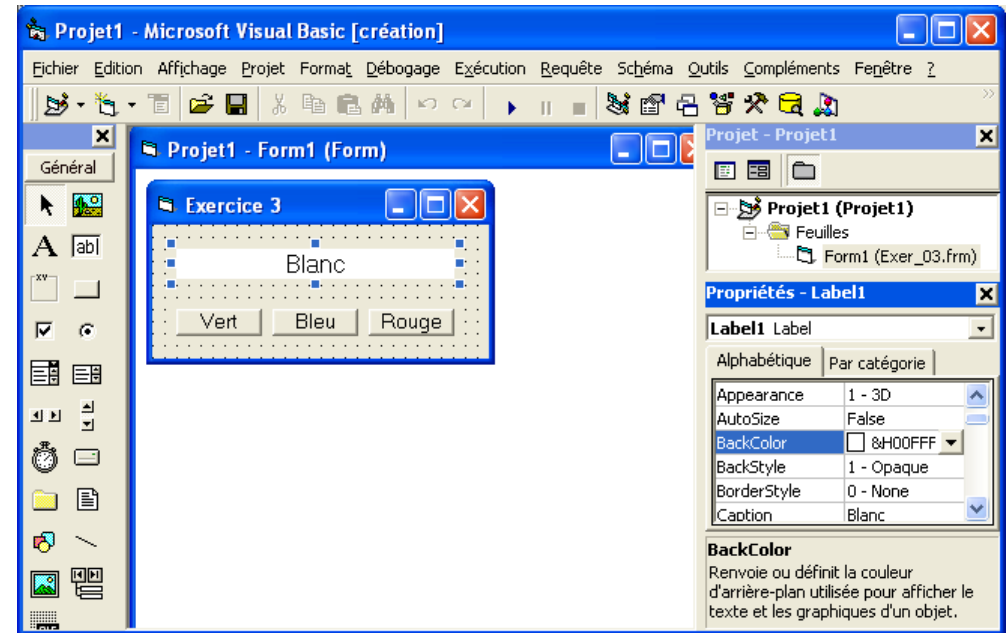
Projet1 - Microsoft Visual Basic [création]

Fichier Edition Affichage Projet Format Débogage Exécution Requête Schéma Outils Compléments Fenêtre ?

Général

Projet1 - Form1 (Form)

Exercice 3

Blanc

Vert Bleu Rouge

Projet - Projet1

Projet1 (Projet1)
Feuilles
Form1 (Exer_03.frm)

Propriétés - Label1

Label1 Label

Alphabétique Par catégorie

| | |
|---|---|
| Appearance | 1 - 3D |
| AutoSize | False |
| BackColor | &H00FFF |
| BackStyle | 1 - Opaque |
| BorderStyle | 0 - None |
| Caption | Blanc |

BackColor
Renvoie ou définit la couleur d'arrière-plan utilisée pour afficher le texte et les graphiques d'un objet.